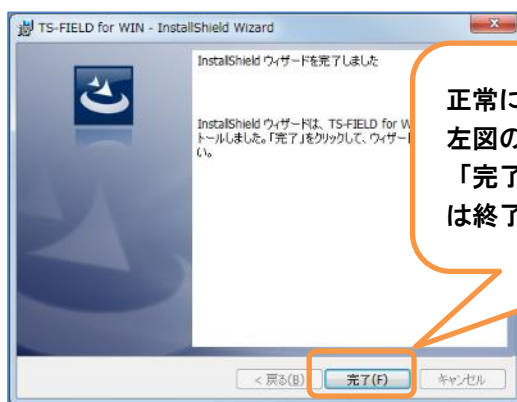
TS-FIELD for WIN - InstallShield Wizard

InstallShield ウィザードを完了しました

InstallShield ウィザードは、TS-FIELD for W トールしました。「完了」をクリックして、ウィザー い。

正常に
左図の
「完了
は終了

< 戻る(B)
完了(F)
キャンセル